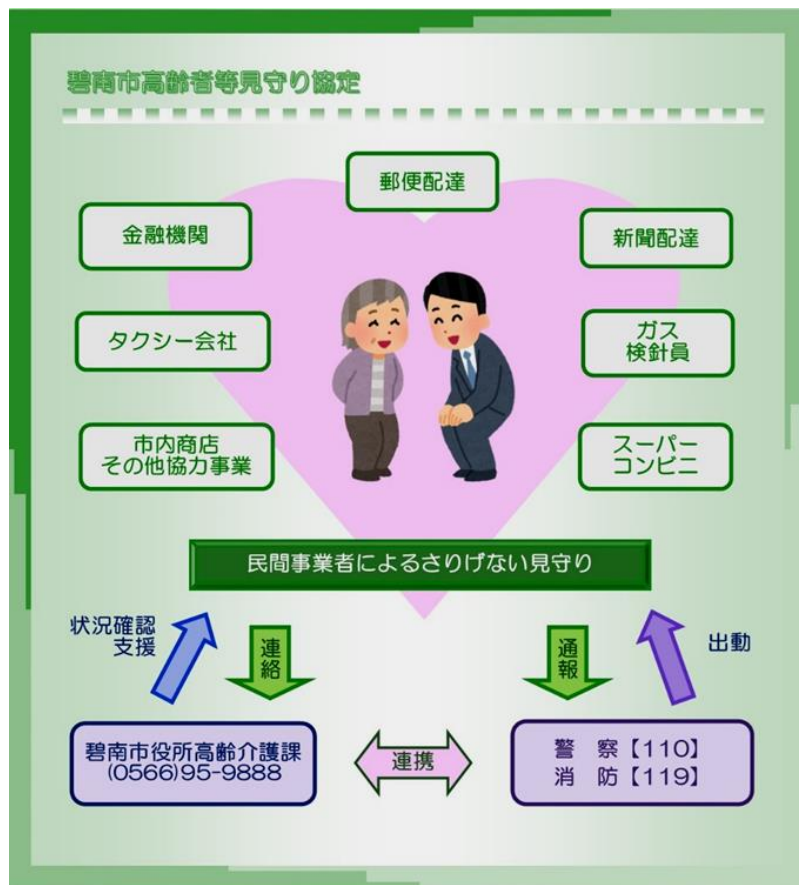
碧南市高齢者等見守り協定

郵便配達

金融機関

新聞配達

タクシー会社

ガス
検針員

市内商店
その他協力事業

スーパー
コンビニ

民間事業者によるさりげない見守り

状況確認
支援

連絡

通報

出動

碧南市役所高齢介護課
(0566)95-9888

連携

警　察【110】
消　防【119】